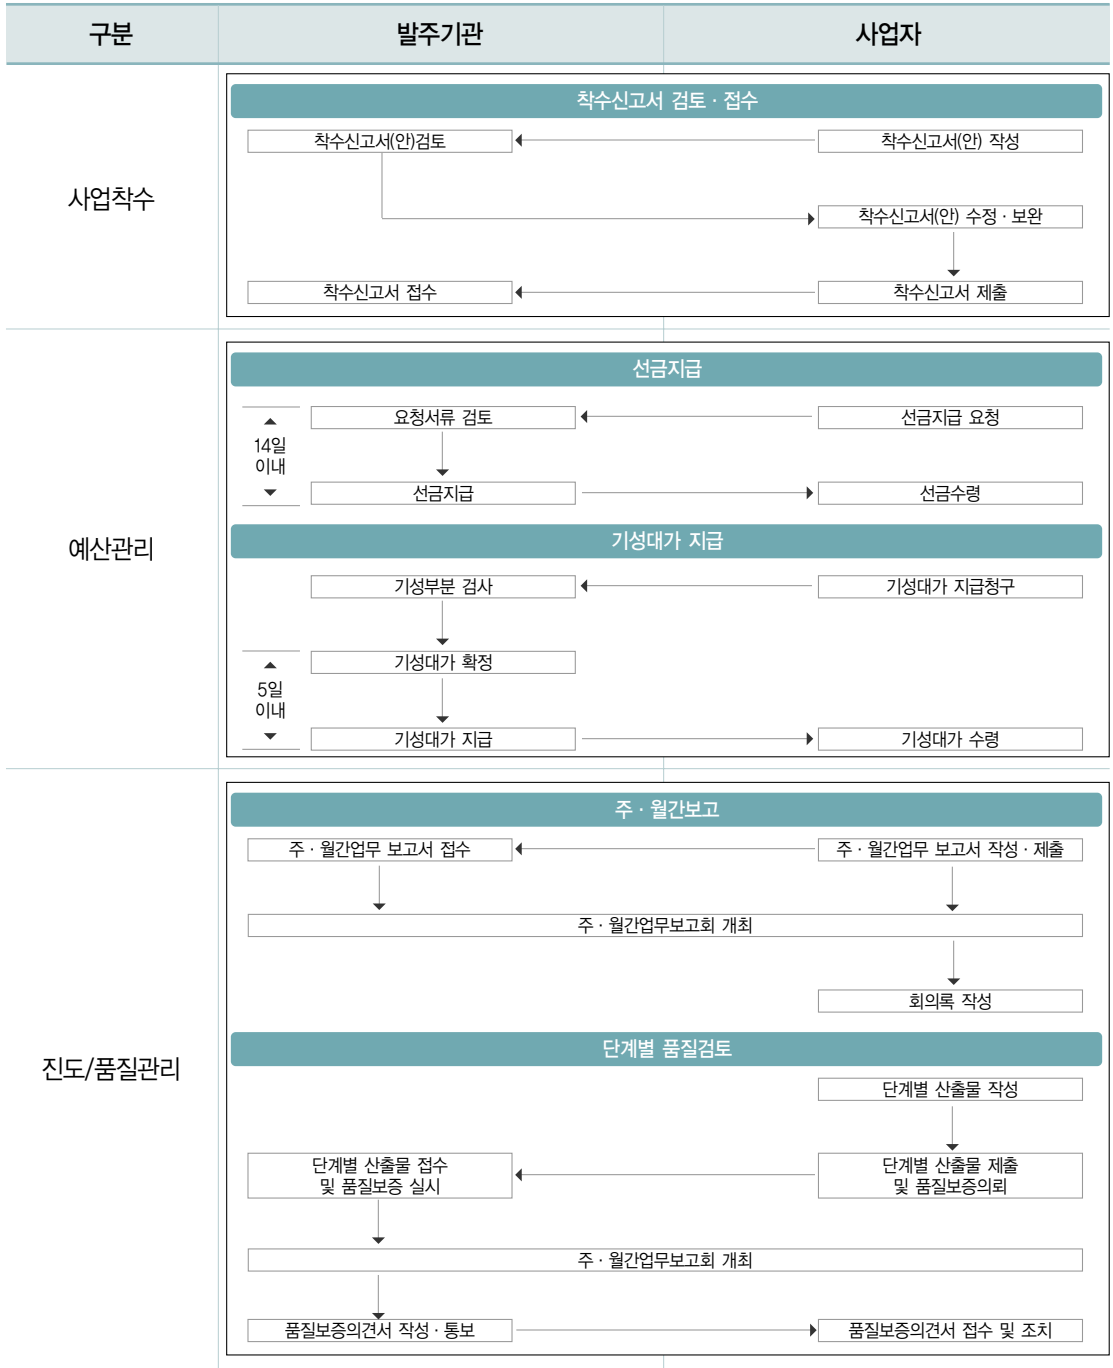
| 구분 | 발주기관 | 사업자 |
|---|---|---|

사업착수

착수신고서 검토 · 접수

착수신고서(안)검토

착수신고서(안) 작성

착수신고서(안) 수정 · 보완

착수신고서 접수

착수신고서 제출

예산관리

선금지급

요청서류 검토

선금지급 요청

14일 이내

선금지급

선금수령

기성대가 지급

기성부분 검사

기성대가 지급청구

기성대가 확정

5일 이내

기성대가 지급

기성대가 수령

진도/품질관리

주 · 월간보고

주 · 월간업무 보고서 접수

주 · 월간업무 보고서 작성 · 제출

주 · 월간업무보고회 개최

회의록 작성

단계별 품질검토

단계별 산출물 작성

단계별 산출물 접수 및 품질보증 실시

단계별 산출물 제출 및 품질보증의뢰

주 · 월간업무보고회 개최

품질보증의견서 작성 · 통보

품질보증의견서 접수 및 조치